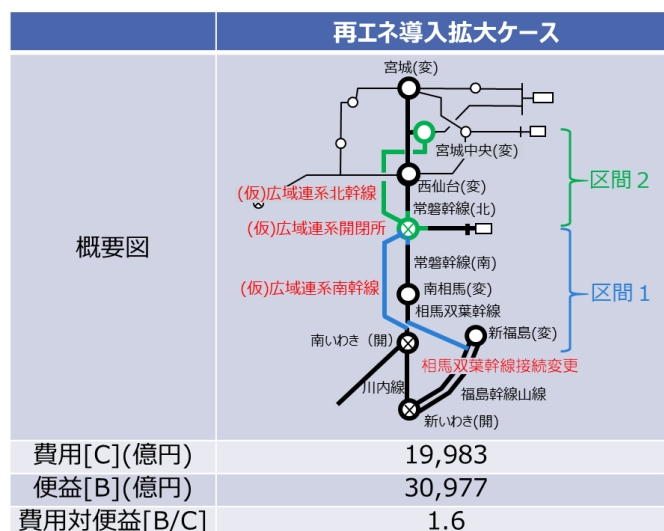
| | 再エネ導入拡大ケース |
|---|---|
| 概要図 | 宮城(変) 宮城中央(変) 西仙台(変) (仮)広域連系北幹線 常磐幹線(北) (仮)広域連系開閉所 区間 2 常磐幹線(南) 南相馬(変) (仮)広域連系南幹線 相馬双葉幹線 区間 1 新福島(変) 南いわき（開） 相馬双葉幹線接続変更 川内線 福島幹線山線 新いわき(開) |
| 費用[C](億円) | 19,983 |
| 便益[B](億円) | 30,977 |
| 費用対便益[B/C] | 1.6 |